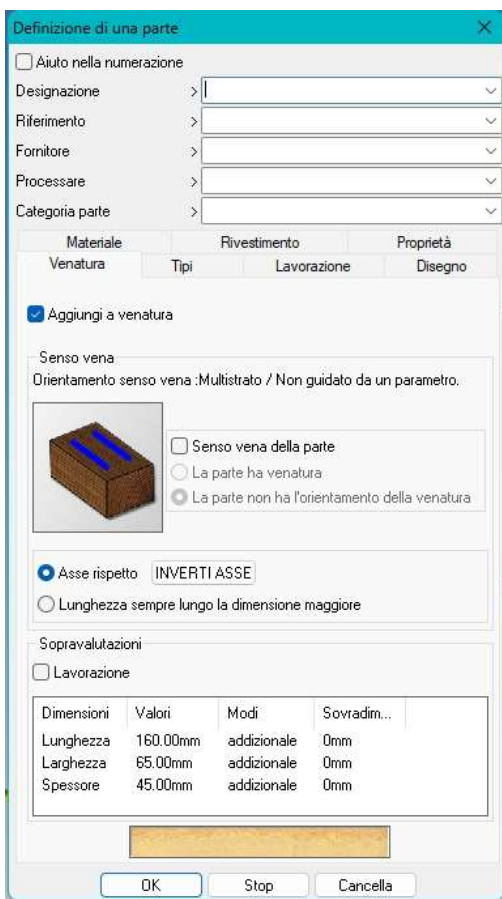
Definizione di una parte

Aiuto nella numerazione

Designazione >

Riferimento >

Fornitore >

Processare >

Categoria parte >

Materiale | Rivestimento | Proprietà

Venatura | Tipi | Lavorazione | Disegno

Aggiungi a venatura

Senso vena

Orientamento senso vena :Multistrato / Non guidato da un parametro.

Senso vena della parte

La parte ha venatura

La parte non ha l'orientamento della venatura

Asse rispetto INVERTI ASSE

Lunghezza sempre lungo la dimensione maggiore

Sopravalutazioni

Lavorazione

| Dimensioni | Valori | Modi | Sovradim... |
|---|---|---|---|
| Lunghezza | 160.00mm | addizionale | 0mm |
| Larghezza | 65.00mm | addizionale | 0mm |
| Spessore | 45.00mm | addizionale | 0mm |

OK Stop Cancella